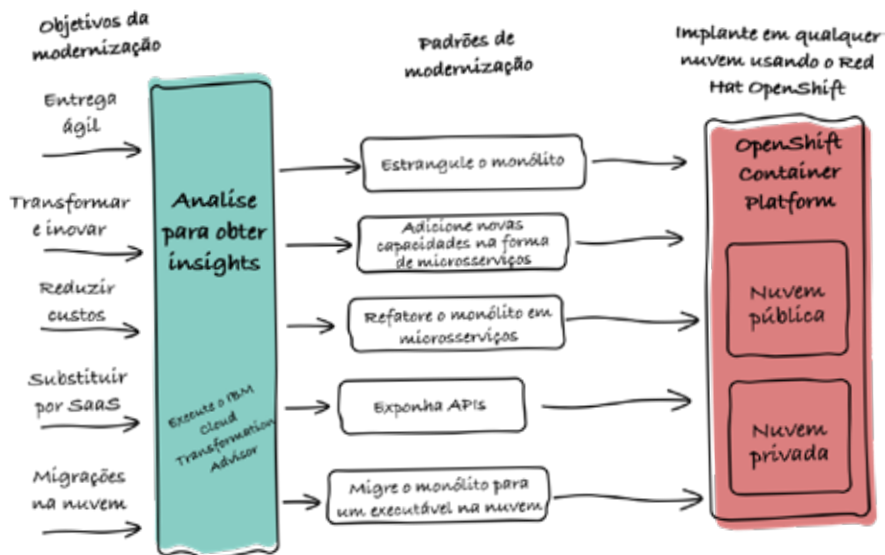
Objetivos da modernização

Padrões de modernização

Implante em qualquer nuvem usando o Red Hat OpenShift

Entrega ágil

Transformar e inovar

Reduzir custos

Substituir por SaaS

Migrações na nuvem

Analise para obter insights

Execute o IBM Cloud Transformation Advisor

Estrangule o monólito

Adicione novas capacidades na forma de microsserviços

Refatore o monólito em microsserviços

Exponha APIs

Migre o monólito para um executável na nuvem

OpenShift Container Platform

Nuvem pública

Nuvem privada